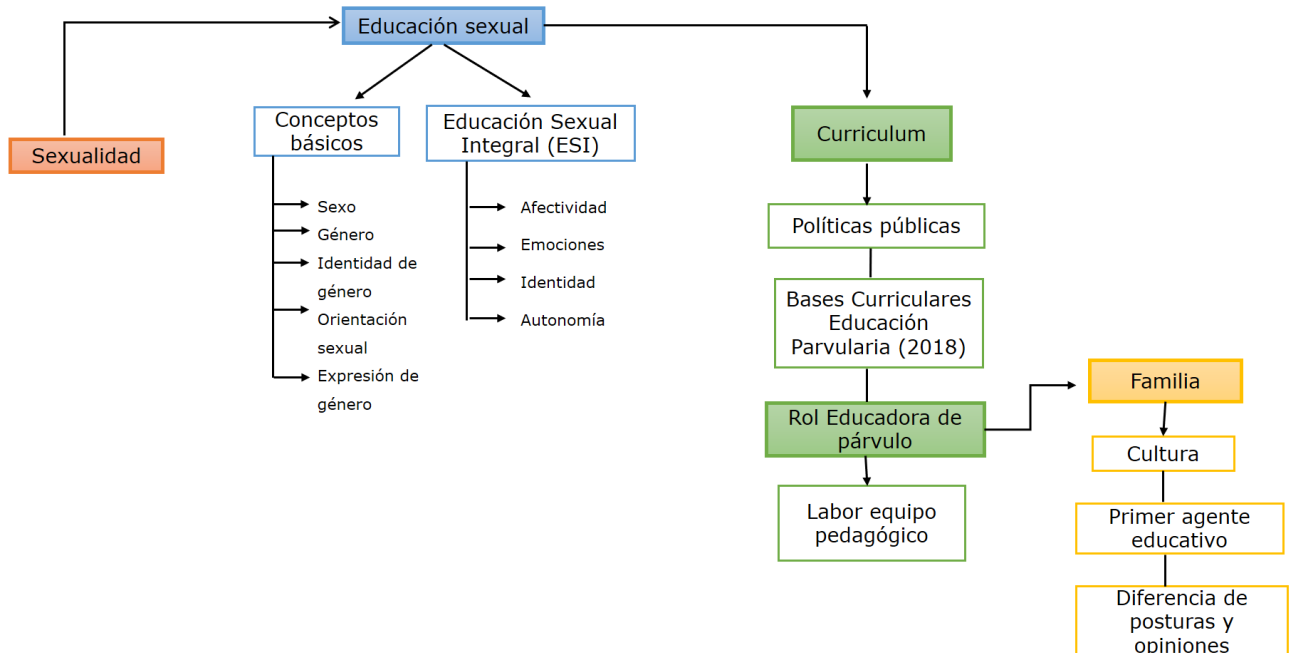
Educación sexual

Sexualidad

Conceptos básicos

Sexo
Género
Identidad de género
Orientación sexual
Expresión de género

Educación Sexual Integral (ESI)

Afectividad
Emociones
Identidad
Autonomía

Curriculum

Políticas públicas

Bases Curriculares Educación Parvularia (2018)

Rol Educadora de párvulo

Labor equipo pedagógico

Familia

Cultura

Primer agente educativo

Diferencia de posturas y opiniones